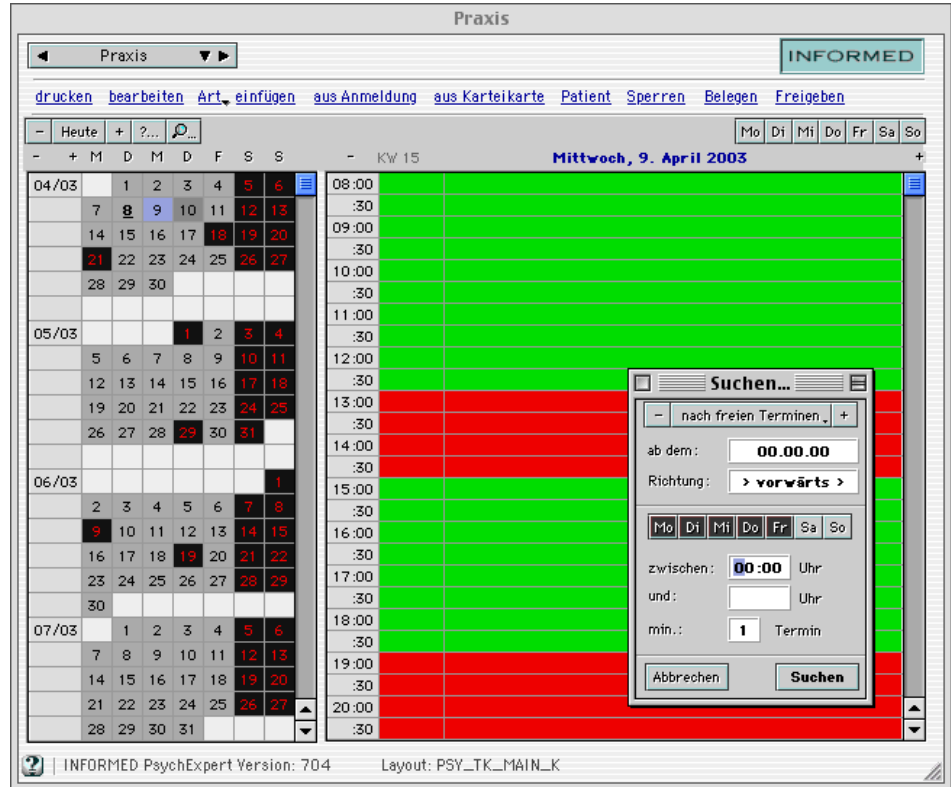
Praxis

Praxis

INFORMED

drucken bearbeiten Art einfügen aus Anmeldung aus Karteikarte Patient Sperren Belegen Freigeben

- Heute + ?... 

Mo Di Mi Do Fr Sa So

- + M D M D F S S

- KW 15 Mittwoch, 9. April 2003 +

| | M | D | M | D | F | S | S |
|---|---|---|---|---|---|---|---|
| 04/03 | | 1 | 2 | 3 | 4 | 5 | 6 |
| | 7 | 8 | 9 | 10 | 11 | 12 | 13 |
| | 14 | 15 | 16 | 17 | 18 | 19 | 20 |
| | 21 | 22 | 23 | 24 | 25 | 26 | 27 |
| | 28 | 29 | 30 | | | | |
| 05/03 | | | | 1 | 2 | 3 | 4 |
| | 5 | 6 | 7 | 8 | 9 | 10 | 11 |
| | 12 | 13 | 14 | 15 | 16 | 17 | 18 |
| | 19 | 20 | 21 | 22 | 23 | 24 | 25 |
| | 26 | 27 | 28 | 29 | 30 | 31 | |
| 06/03 | | | | | | | 1 |
| | 2 | 3 | 4 | 5 | 6 | 7 | 8 |
| | 9 | 10 | 11 | 12 | 13 | 14 | 15 |
| | 16 | 17 | 18 | 19 | 20 | 21 | 22 |
| | 23 | 24 | 25 | 26 | 27 | 28 | 29 |
| | 30 | | | | | | |
| 07/03 | | 1 | 2 | 3 | 4 | 5 | 6 |
| | 7 | 8 | 9 | 10 | 11 | 12 | 13 |
| | 14 | 15 | 16 | 17 | 18 | 19 | 20 |
| | 21 | 22 | 23 | 24 | 25 | 26 | 27 |
| | 28 | 29 | 30 | 31 | | | |

08:00
:30
09:00
:30
10:00
:30
11:00
:30
12:00
:30
13:00
:30
14:00
:30
15:00
:30
16:00
:30
17:00
:30
18:00
:30
19:00
:30
20:00
:30

Suchen...

- nach freien Terminen +

ab dem: 00.00.00

Richtung: > vorwärts >

Mo Di Mi Do Fr Sa So

zwischen: 00:00 Uhr

und: Uhr

min.: 1 Termin

Abbrechen Suchen

? | INFORMED PsychExpert Version: 704 Layout: PSY_TK_MAIN_K